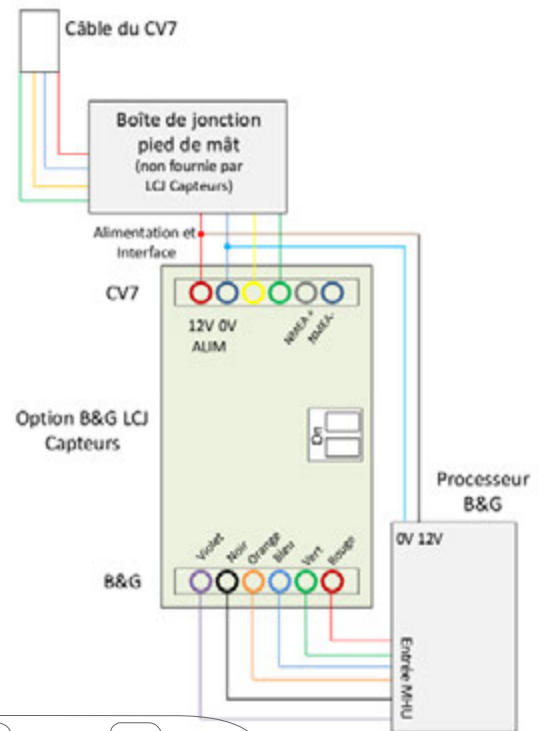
Câble du CV7

Boîte de jonction pied de mât (non fournie par LCJ Capteurs)

Alimentation et Interface

CV7

12V 0V ALIM

NMEA+ NMEA-

Option B&G LCJ Capteurs

On

Processeur B&G

0V 12V

Violet Noir Orange Bleu Vert Rouge

B&G

Entrée MHU